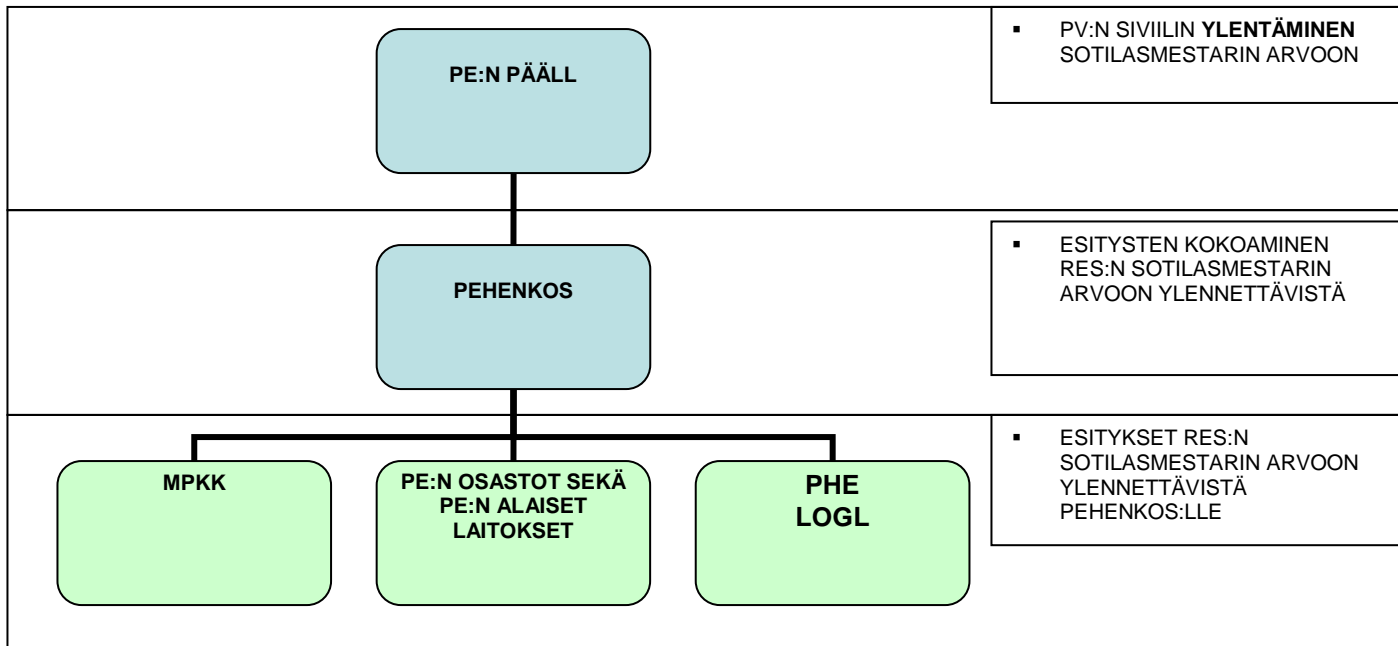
PE:N PÄÄLL

- PV:N SIVIILIN **YLENTÄMINEN** SOTILASMESTARIN ARVOON

PEHENKOS

- ESITYSTEN KOKOAMINEN RES:N SOTILASMESTARIN ARVOON YLENNETTÄVISTÄ

MPKK

PE:N OSASTOT SEKÄ PE:N ALAISET LAITOKSET

PHE LOGL

- ESITYKSET RES:N SOTILASMESTARIN ARVOON YLENNETTÄVISTÄ PEHENKOS:LLE